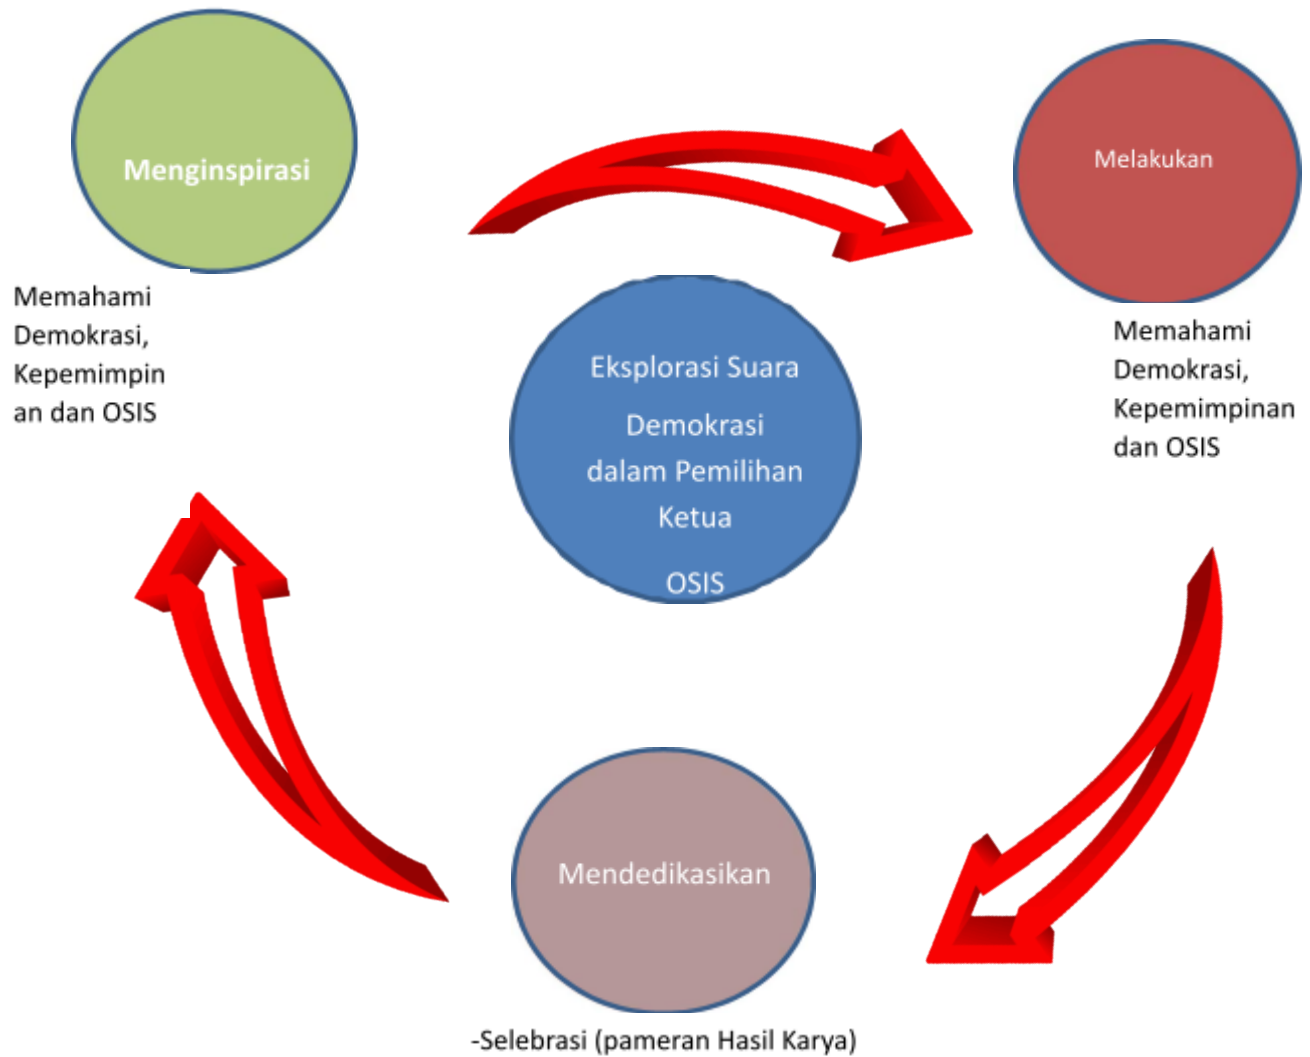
Menginspirasi

Memahami Demokrasi, Kepemimpinan dan OSIS

Melakukan

Memahami Demokrasi, Kepemimpinan dan OSIS

Eksplorasi Suara

Demokrasi dalam Pemilihan Ketua

OSIS

Mendedikasikan

-Selebrasi (pameran Hasil Karya)